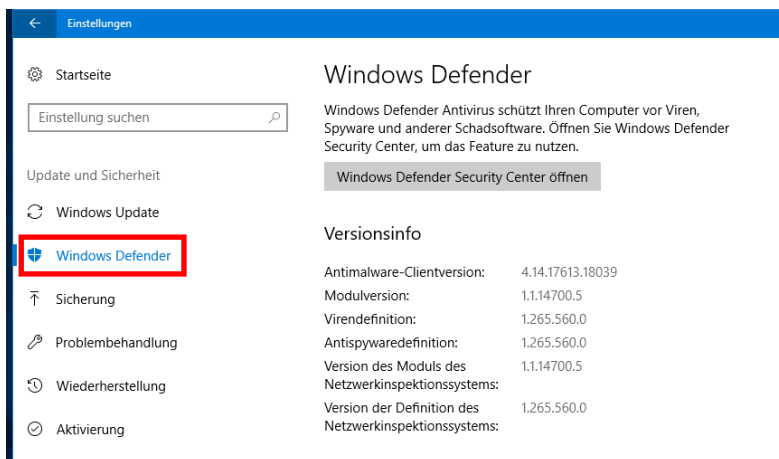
Einstellungen

Startseite

Einstellung suchen

Update und Sicherheit

Windows Update

Windows Defender

Sicherung

Problembehandlung

Wiederherstellung

Aktivierung

Windows Defender

Windows Defender Antivirus schützt Ihren Computer vor Viren, Spyware und anderer Schadsoftware. Öffnen Sie Windows Defender Security Center, um das Feature zu nutzen.

Windows Defender Security Center öffnen

Versionsinfo

| | |
|---|---|
| Antimalware-Clientversion: | 4.14.17613.18039 |
| Modulversion: | 1.1.14700.5 |
| Virendefinition: | 1.265.560.0 |
| Antispywaredefinition: | 1.265.560.0 |
| Version des Moduls des Netzwerkinspektionssystems: | 1.1.14700.5 |
| Version der Definition des Netzwerkinspektionssystems: | 1.265.560.0 |